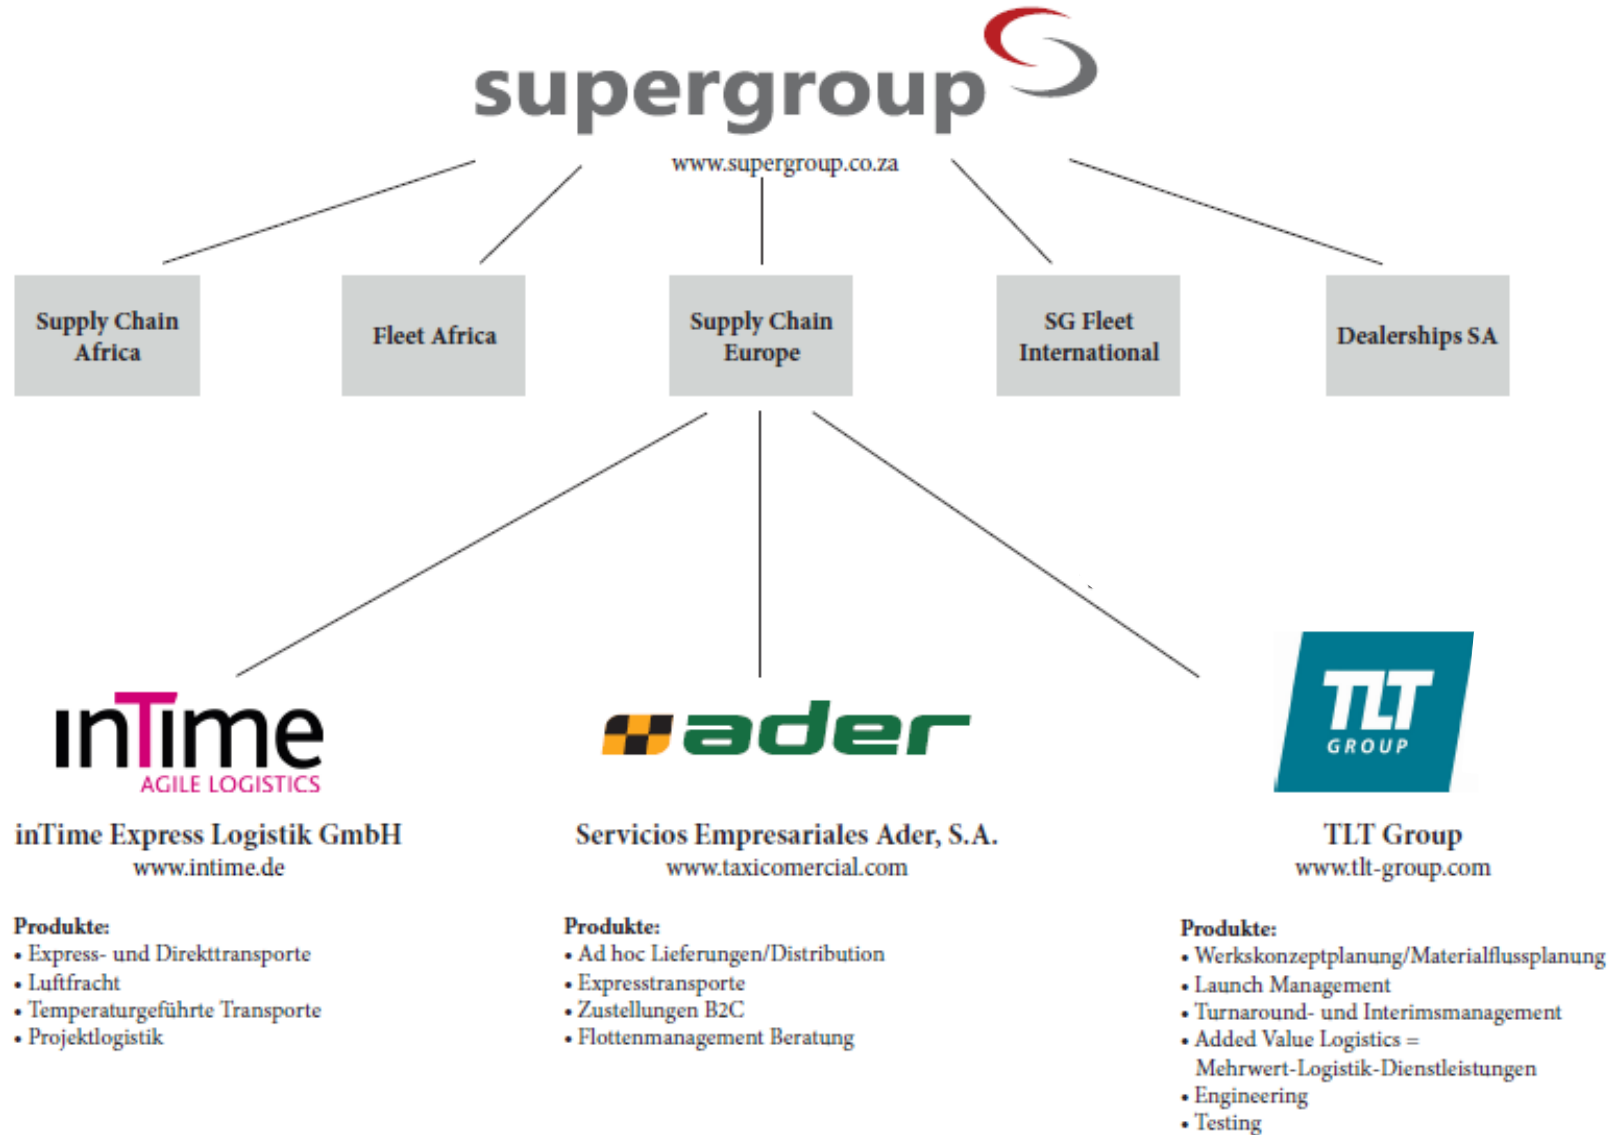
supergroup
www.supergroup.co.za

Supply Chain Africa

Fleet Africa

Supply Chain Europe

SG Fleet International

Dealerships SA

inTime
AGILE LOGISTICS

inTime Express Logistik GmbH
www.intime.de

Produkte:
• Express- und Direkttransporte
• Luftfracht
• Temperaturgeführte Transporte
• Projektlogistik

ader

Servicios Empresariales Ader, S.A.
www.taxicomercial.com

Produkte:
• Ad hoc Lieferungen/Distribution
• Expresstransporte
• Zustellungen B2C
• Flottenmanagement Beratung

TLT
GROUP

TLT Group
www.tlt-group.com

Produkte:
• Werkskonzeptplanung/Materialflussplanung
• Launch Management
• Turnaround- und Interimsmanagement
• Added Value Logistics = Mehrwert-Logistik-Dienstleistungen
• Engineering
• Testing